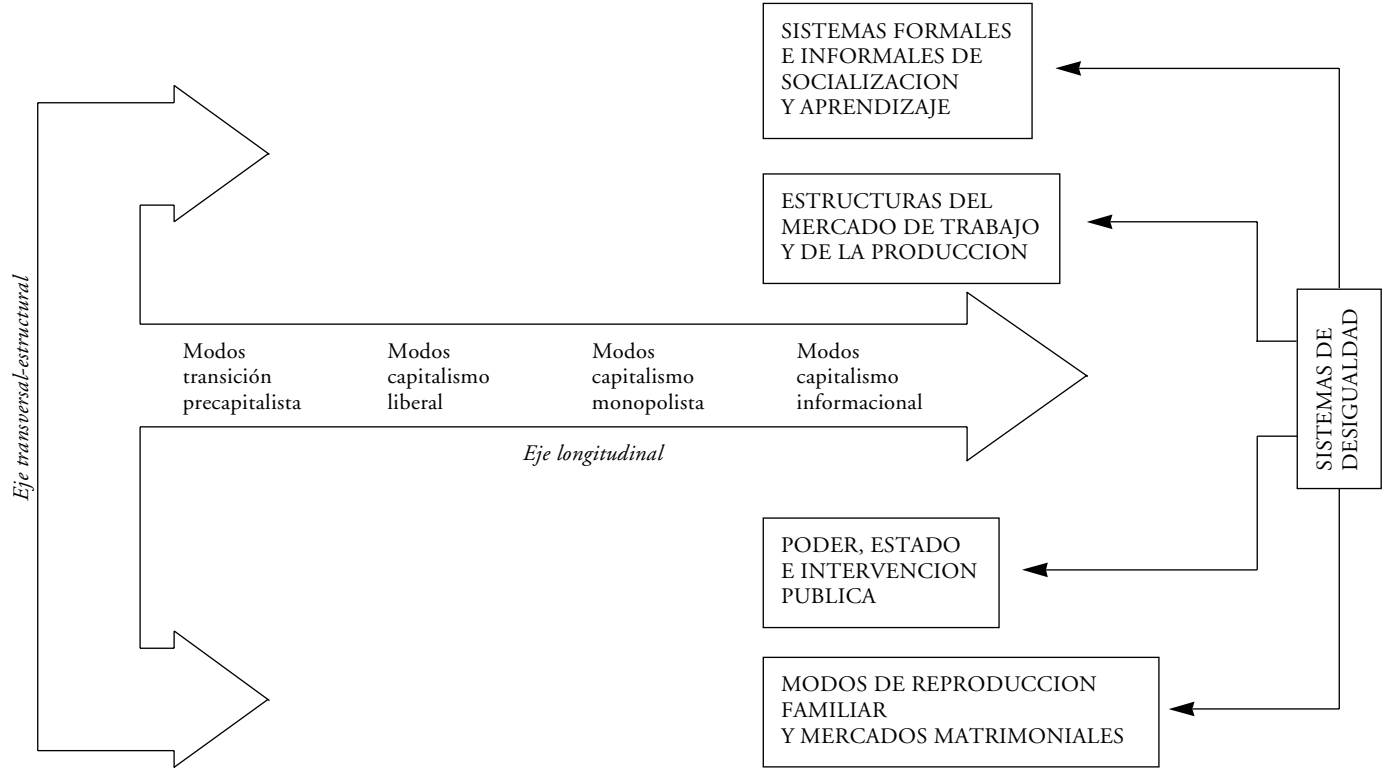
Eje transversal-estructural

SISTEMAS FORMALES E INFORMALES DE SOCIALIZACION Y APRENDIZAJE

ESTRUCTURAS DEL MERCADO DE TRABAJO Y DE LA PRODUCCION

Modos transición precapitalista

Modos capitalismo liberal

Modos capitalismo monopolista

Modos capitalismo informacional

Eje longitudinal

SISTEMAS DE DESIGUALDAD

PODER, ESTADO E INTERVENCION PUBLICA

MODOS DE REPRODUCCION FAMILIAR Y MERCADOS MATRIMONIALES